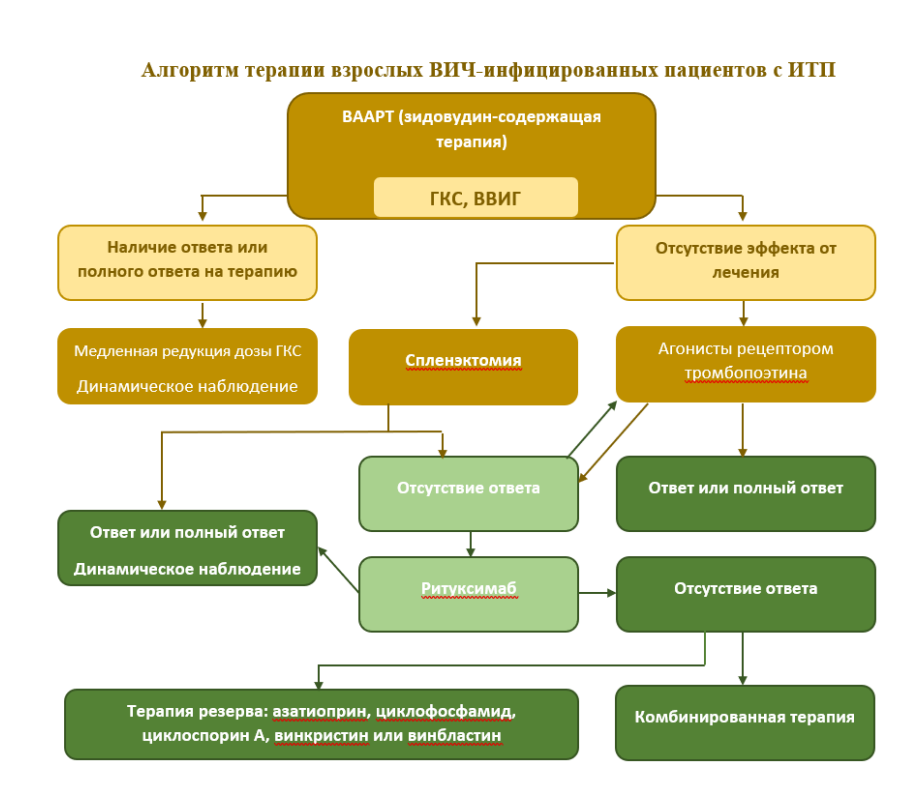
Алгоритм терапии взрослых ВИЧ-инфицированных пациентов с ИТП

ВААРТ (зидовудин-содержащая терапия)

ГКС, ВВИГ

Наличие ответа или полного ответа на терапию

Отсутствие эффекта от лечения

Медленная редукция дозы ГКС
Динамическое наблюдение

Спленэктомия

Агонисты рецептором тромбопоэтина

Отсутствие ответа

Ответ или полный ответ

Ответ или полный ответ
Динамическое наблюдение

Ритуксимаб

Отсутствие ответа

Терапия резерва: азатиоприн, циклофосфамид, циклоспорин А, винкристин или винбластин

Комбинированная терапия